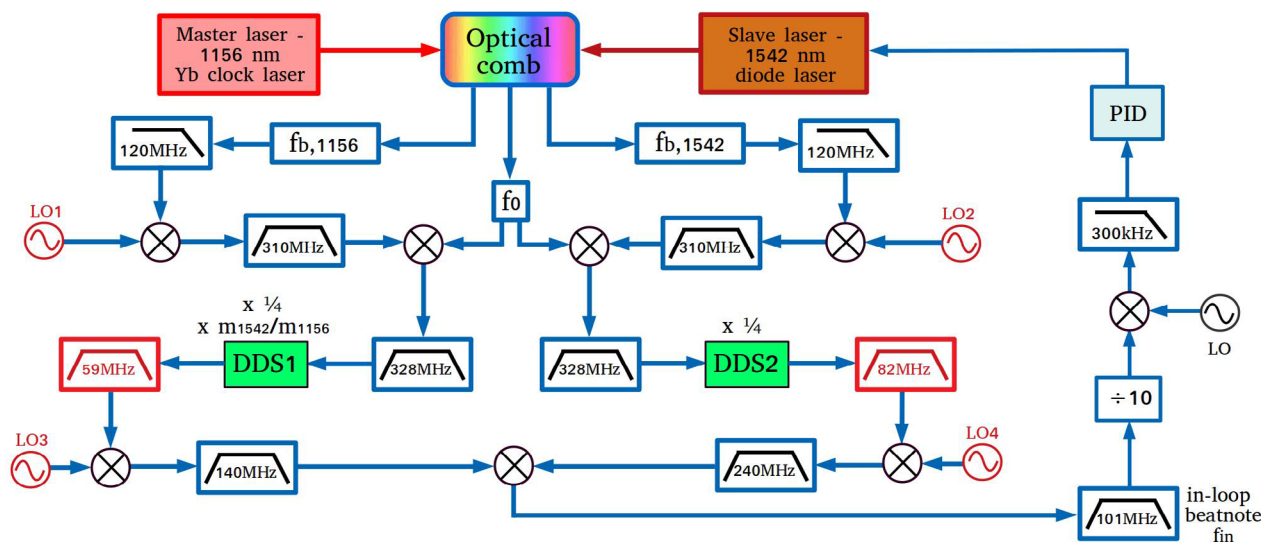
Master laser - 1156 nm Yb clock laser

Optical comb

Slave laser - 1542 nm diode laser

PID

120MHz

$f_{b,1156}$

$f_{b,1542}$

120MHz

$f_0$

LO1

310MHz

310MHz

LO2

300kHz

x ¼
x $m_{1542}/m_{1156}$

x ¼

LO

59MHz

DDS1

328MHz

328MHz

DDS2

82MHz

÷ 10

LO3

140MHz

240MHz

LO4

101MHz

in-loop beatnote $f_{in}$